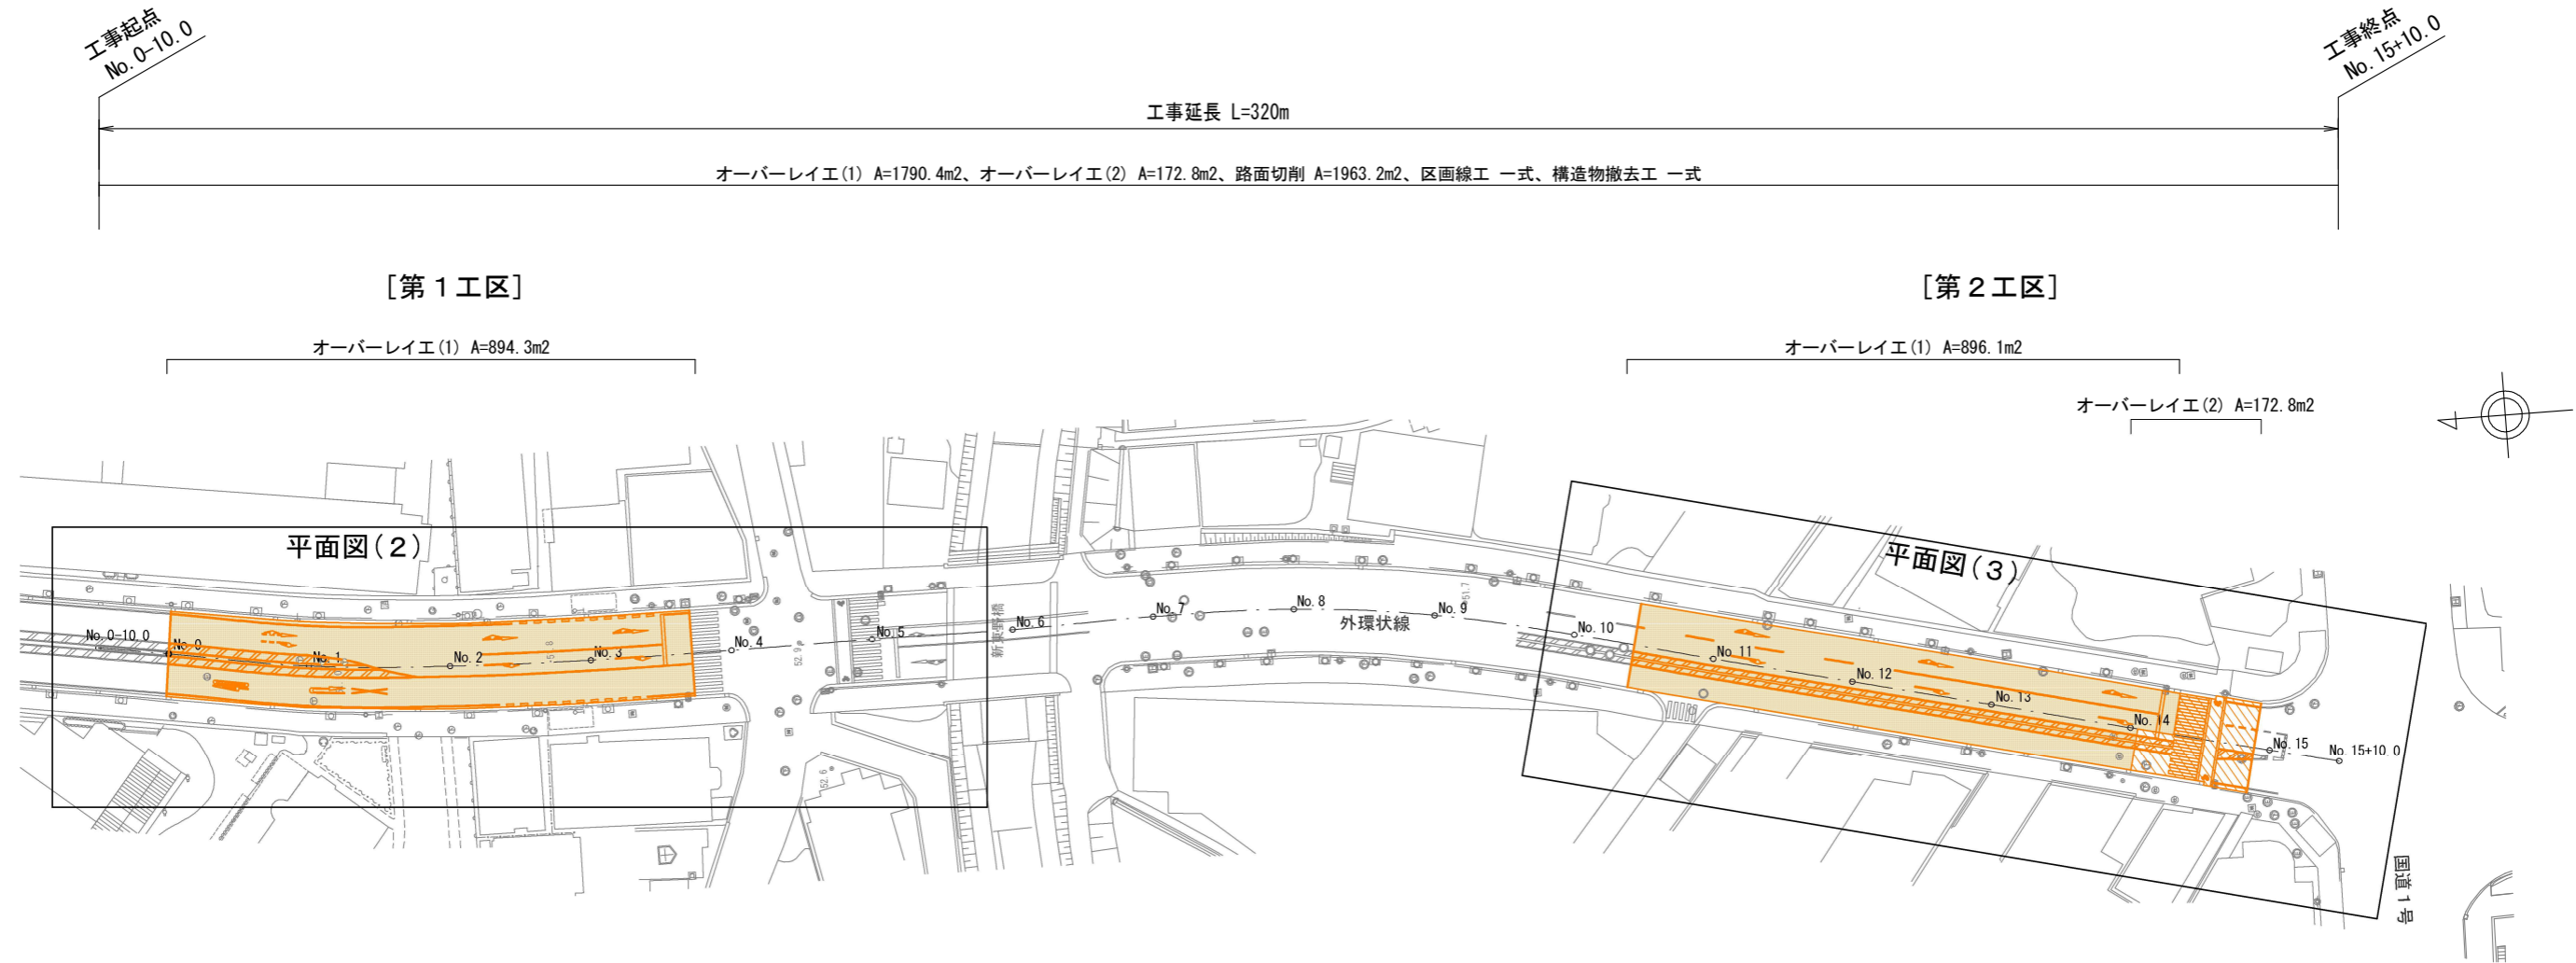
工事起点
No.0-10.0

工事終点
No.15+10.0

工事延長 L=320m

オーバーレイエ(1) A=1790.4m2、オーバーレイエ(2) A=172.8m2、路面切削 A=1963.2m2、区画線工 一式、構造物撤去工 一式

[第1工区]

[第2工区]

オーバーレイエ(1) A=894.3m2

オーバーレイエ(1) A=896.1m2

オーバーレイエ(2) A=172.8m2

平面図(2)

平面図(3)

No.0-10.0
No.0
No.1
No.2
No.3
No.4
No.5
新東海橋
No.6
No.7
No.8
外環状線
No.9
No.10
No.11
No.12
No.13
No.14
No.15
No.15+10.0

国道1号